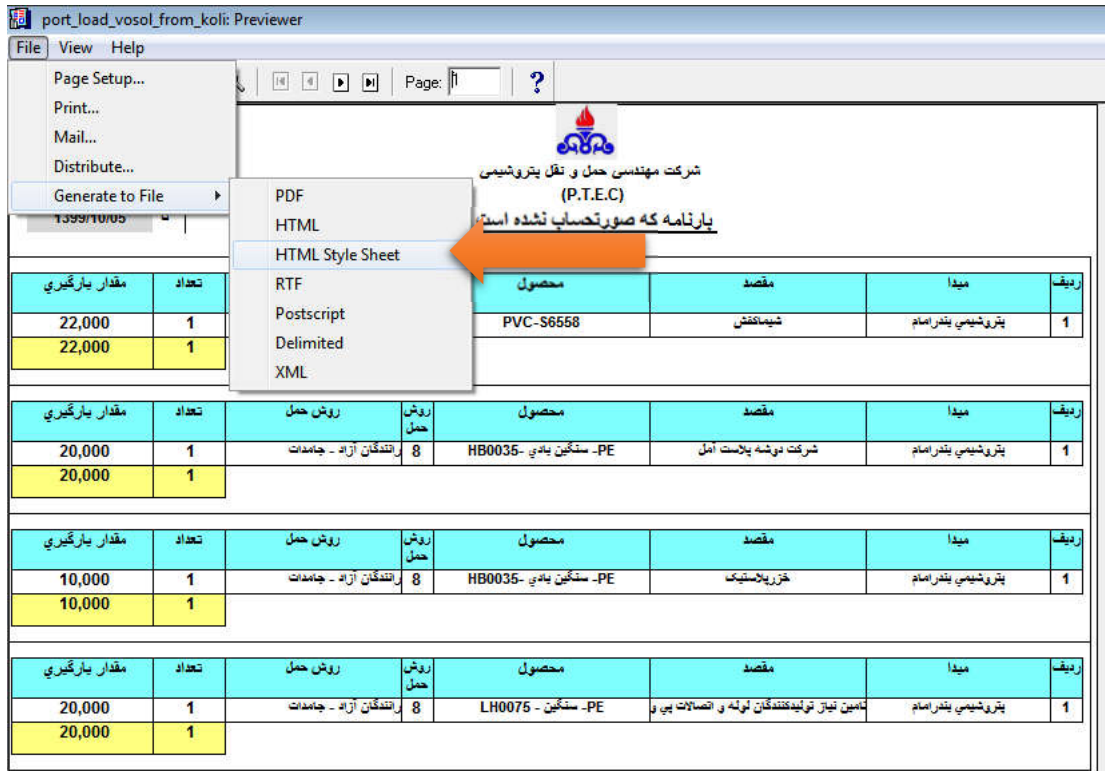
port_load_vosol_from_koli: Previewer

File View Help

Page Setup...
Print...
Mail...
Distribute...
Generate to File

PDF
HTML
HTML Style Sheet
RTF
Postscript
Delimited
XML

Page: 1

?

شرکت مهندسی حمل و نقل پتروشیمی
(P.T.E.C)
بارنامه که صورتحساب نشده است

1399/10/05

| ردیف | مبدا | مقصد | محصول | روش حمل | تعداد | مقدار بارگیری |
|---|---|---|---|---|---|---|
| 1 | پتروشیمی بندرامام | شیماکفش | PVC-S6558 | | 1 | 22,000 |
| | | | | | 1 | 22,000 |

| ردیف | مبدا | مقصد | محصول | روش حمل | روش حمل | تعداد | مقدار بارگیری |
|---|---|---|---|---|---|---|---|
| 1 | پتروشیمی بندرامام | شرکت دوشه پلاست آمل | PE- سنگین بادی -HB0035 | 8 | رانندگان آزاد - جامدات | 1 | 20,000 |
| | | | | | | 1 | 20,000 |

| ردیف | مبدا | مقصد | محصول | روش حمل | روش حمل | تعداد | مقدار بارگیری |
|---|---|---|---|---|---|---|---|
| 1 | پتروشیمی بندرامام | خزرپلاستیک | PE- سنگین بادی -HB0035 | 8 | رانندگان آزاد - جامدات | 1 | 10,000 |
| | | | | | | 1 | 10,000 |

| ردیف | مبدا | مقصد | محصول | روش حمل | روش حمل | تعداد | مقدار بارگیری |
|---|---|---|---|---|---|---|---|
| 1 | پتروشیمی بندرامام | تامین نیاز تولیدکنندگان لوله و اتصالات پی و | PE- سنگین - LH0075 | 8 | رانندگان آزاد - جامدات | 1 | 20,000 |
| | | | | | | 1 | 20,000 |